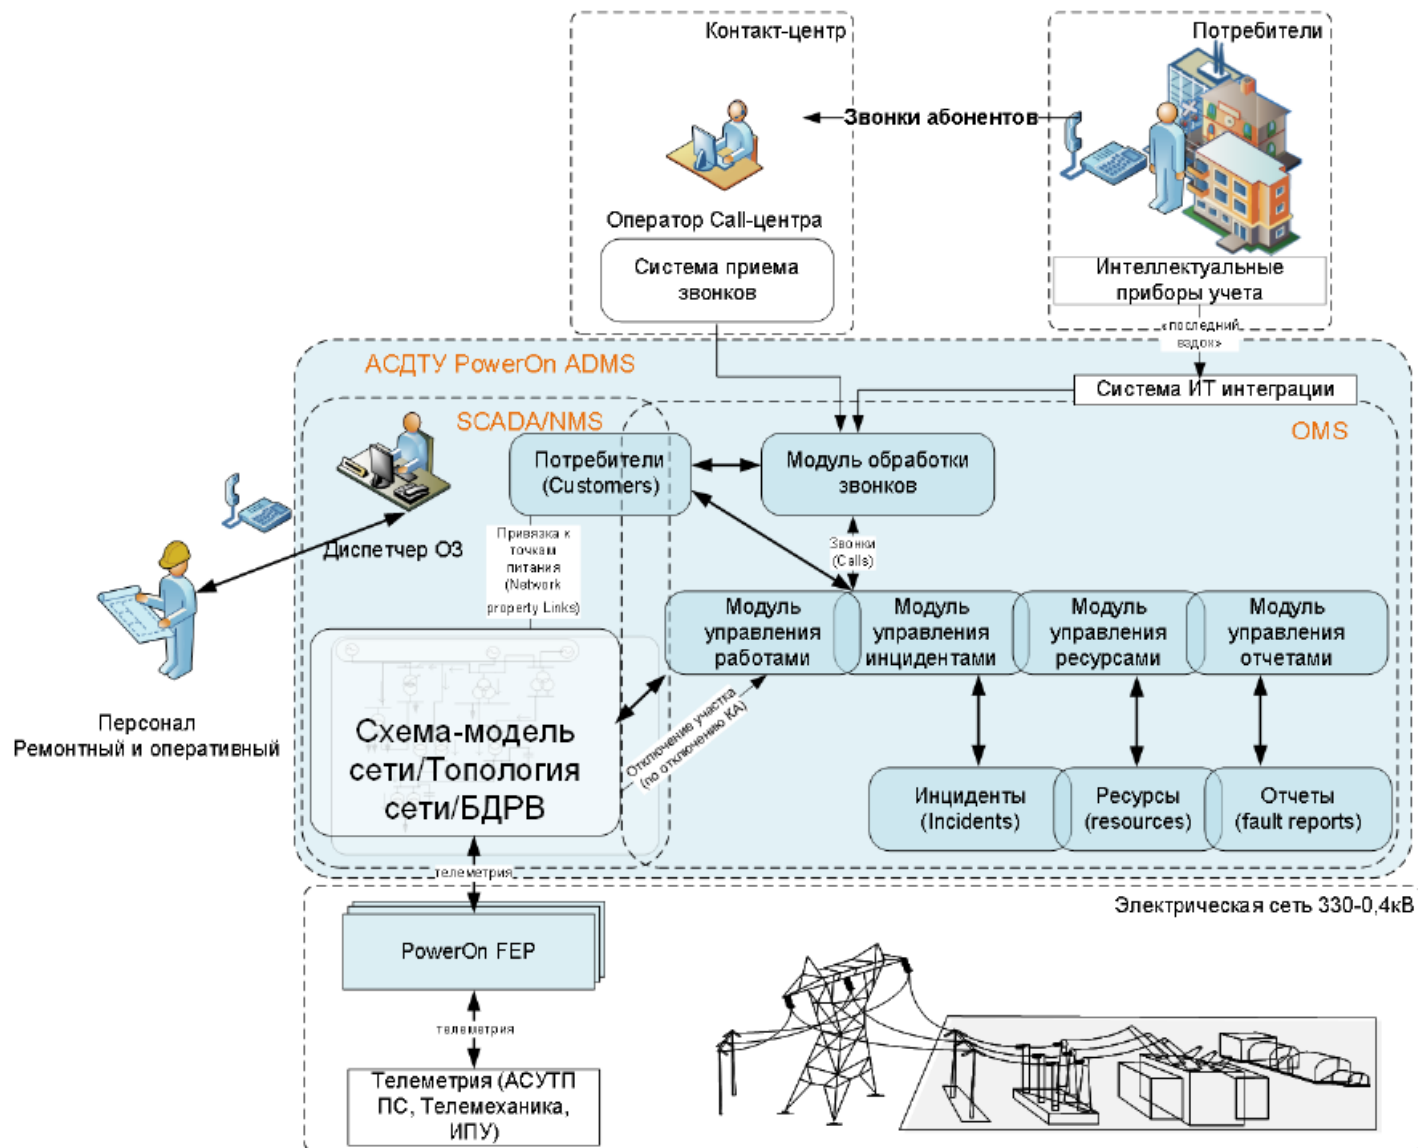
Контакт-центр

Потребители

Звонки абонентов

Оператор Call-центра

Система приема звонков

Интеллектуальные приборы учета

«последний вздох»

АСДТУ PowerOn ADMS

Система ИТ интеграции

SCADA/NMS

OMS

Потребители (Customers)

Модуль обработки звонков

Звонки (Calls)

Диспетчер ОЗ

Привязка к точкам питания (Network property Links)

Модуль управления работами

Модуль управления инцидентами

Модуль управления ресурсами

Модуль управления отчетами

Персонал
Ремонтный и оперативный

Схема-модель сети/Топология сети/БДРВ

Отключение участка (по отключению КА)

Инциденты (Incidents)

Ресурсы (resources)

Отчеты (fault reports)

телеметрия

Электрическая сеть 330-0,4кВ

PowerOn FEP

телеметрия

Телеметрия (АСУТП ПС, Телемеханика, ИПУ)